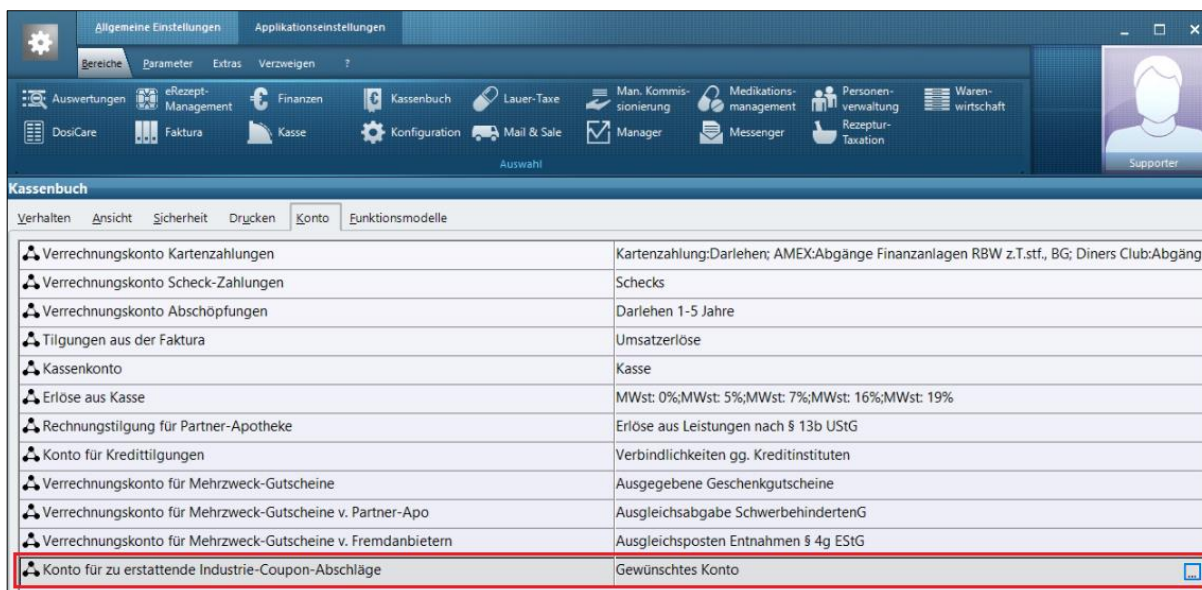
Allgemeine Einstellungen Applikationseinstellungen

Bereiche Parameter Extras Verzweigen ?

Auswertungen eRezept-Management Finanzen Kassenbuch Lauer-Taxe Man. Kommissionierung Medikationsmanagement Personenverwaltung Warenwirtschaft
DosiCare Faktura Kasse Konfiguration Mail & Sale Manager Messenger Rezeptur-Taxation

Auswahl

Supporter

Kassenbuch

Verhalten Ansicht Sicherheit Drucken Konto Funktionsmodelle

| | |
|---|---|
| Verrechnungskonto Kartenzahlungen | Kartenzahlung:Darlehen; AMEX:Abgänge Finanzanlagen RBW z.T.stf., BG; Diners Club:Abgäng |
| Verrechnungskonto Scheck-Zahlungen | Schecks |
| Verrechnungskonto Abschöpfungen | Darlehen 1-5 Jahre |
| Tilgungen aus der Faktura | Umsatzerlöse |
| Kassenkonto | Kasse |
| Erlöse aus Kasse | MWst: 0%;MWst: 5%;MWst: 7%;MWst: 16%;MWst: 19% |
| Rechnungstilgung für Partner-Apotheke | Erlöse aus Leistungen nach § 13b UStG |
| Konto für Kredittilgungen | Verbindlichkeiten gg. Kreditinstituten |
| Verrechnungskonto für Mehrzweck-Gutscheine | Ausgegebene Geschenkgutscheine |
| Verrechnungskonto für Mehrzweck-Gutscheine v. Partner-Apo | Ausgleichsabgabe SchwerbehindertenG |
| Verrechnungskonto für Mehrzweck-Gutscheine v. Fremdanbietern | Ausgleichsposten Entnahmen § 4g EStG |
| Konto für zu erstattende Industrie-Coupon-Abschläge | Gewünschtes Konto |